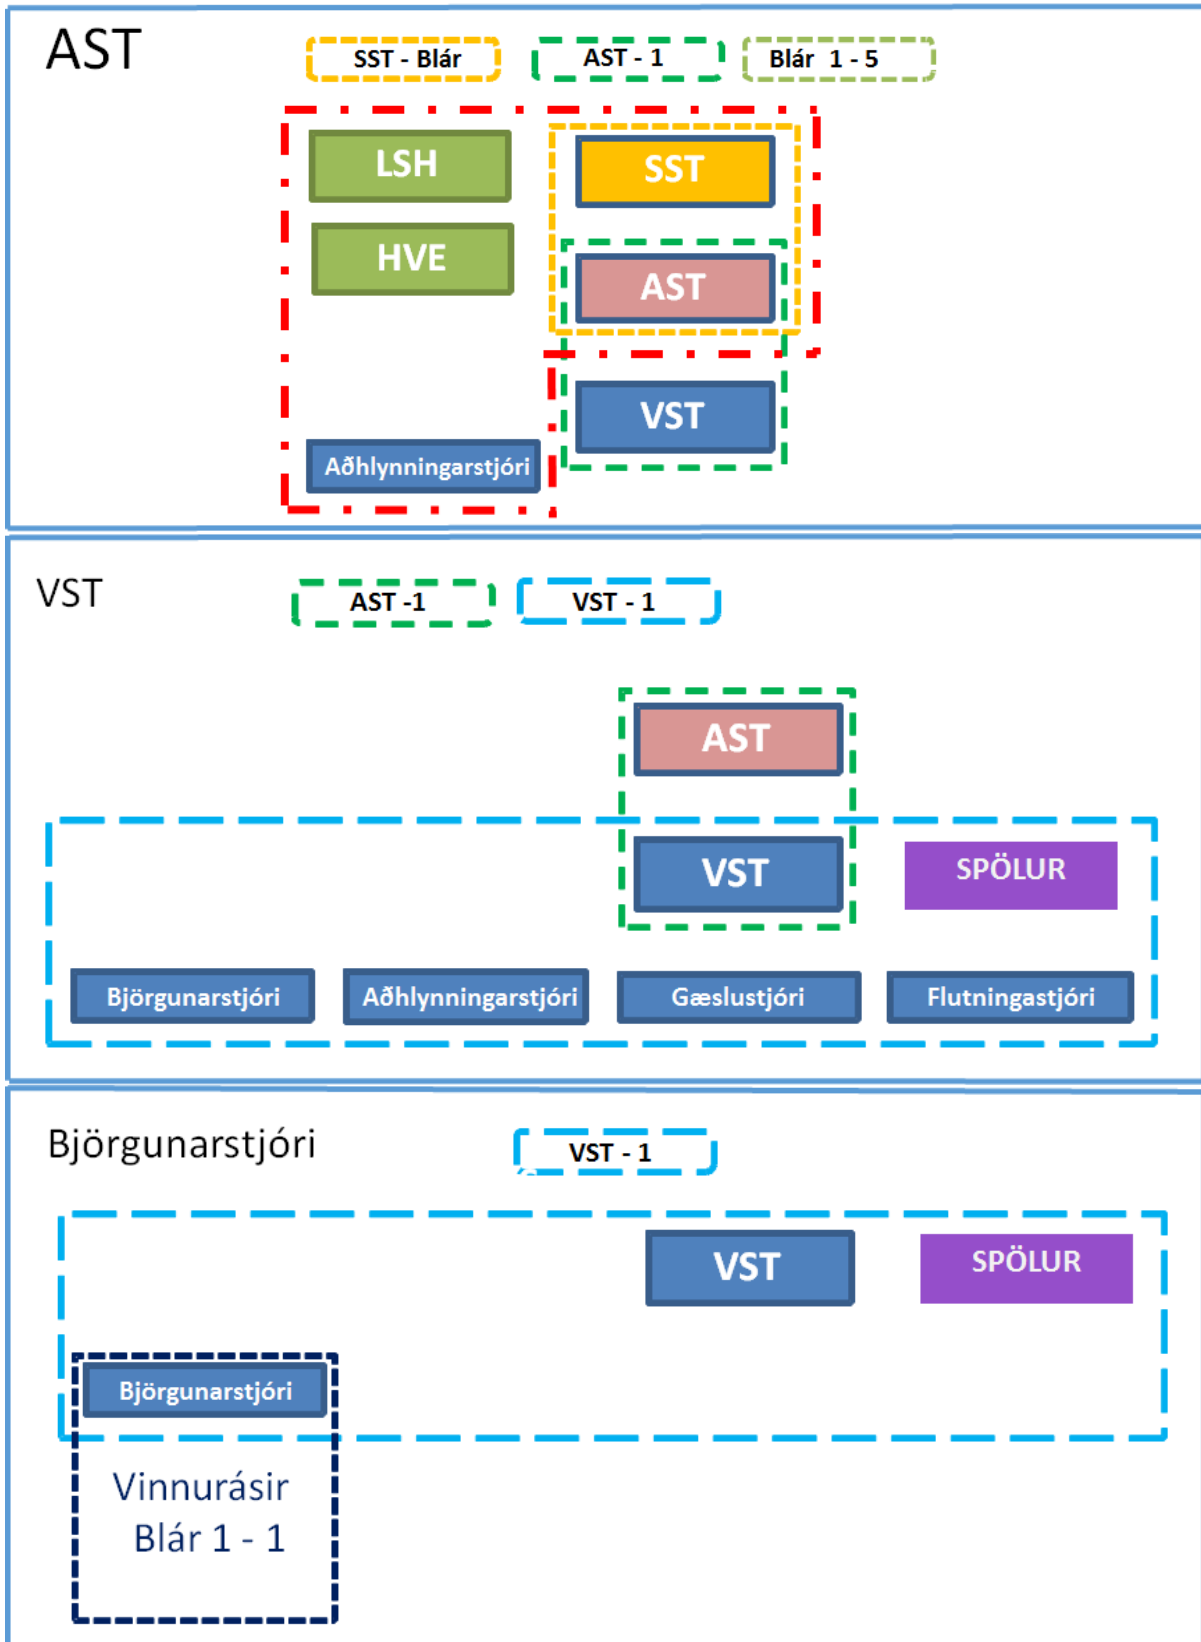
AST

SST - Blár

AST - 1

Blár 1 - 5

LSH

HVE

SST

AST

VST

Aðhlynningarstjóri

VST

AST -1

VST - 1

AST

VST

SPÖLUR

Björgunarstjóri

Aðhlynningarstjóri

Gæslustjóri

Flutningastjóri

Björgunarstjóri

VST - 1

VST

SPÖLUR

Björgunarstjóri

Vinnurásir
Blár 1 - 1